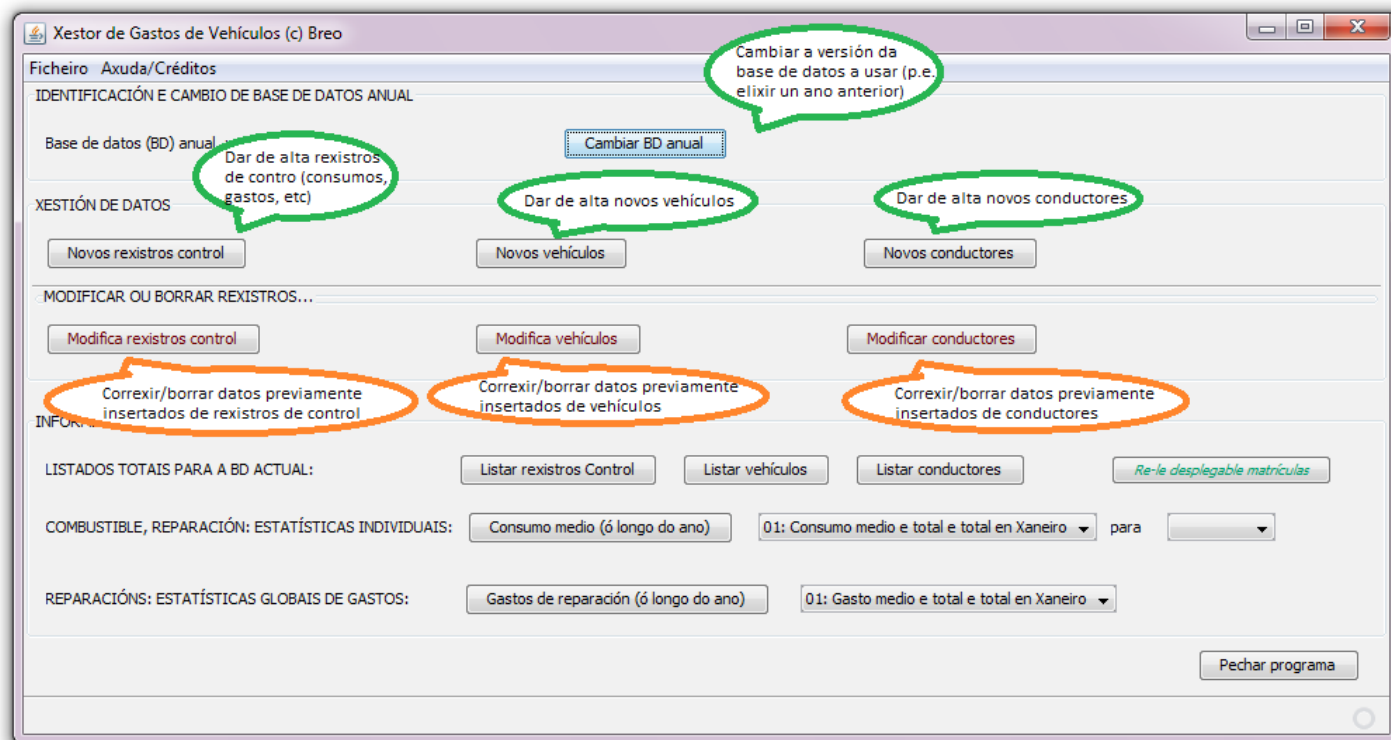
Xestor de Gastos de Vehículos (c) Breo

Ficheiro Axuda/Créditos

Cambiar a versión da base de datos a usar (p.e. elixir un ano anterior)

IDENTIFICACIÓN E CAMBIO DE BASE DE DATOS ANUAL

Base de datos (BD) anual

Dar de alta rexistros de contro (consumos, gastos, etc)

Cambiar BD anual

XESTIÓN DE DATOS

Dar de alta novos vehículos

Dar de alta novos conductores

Novos rexistros control

Novos vehículos

Novos conductores

MODIFICAR OU BORRAR REXISTROS...

Modifica rexistros control

Modifica vehículos

Modificar conductores

Correxir/borrar datos previamente insertados de rexistros de control

Correxir/borrar datos previamente insertados de vehículos

Correxir/borrar datos previamente insertados de conductores

INFORM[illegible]

LISTADOS TOTAIS PARA A BD ACTUAL:

Listar rexistros Control

Listar vehículos

Listar conductores

Re-le desplegable matrículas

COMBUSTIBLE, REPARACIÓN: ESTATÍSTICAS INDIVIDUAIS:

Consumo medio (ó longo do ano)

01: Consumo medio e total e total en Xaneiro

para

REPARACIÓNS: ESTATÍSTICAS GLOBAIS DE GASTOS:

Gastos de reparación (ó longo do ano)

01: Gasto medio e total e total en Xaneiro

Pechar programa